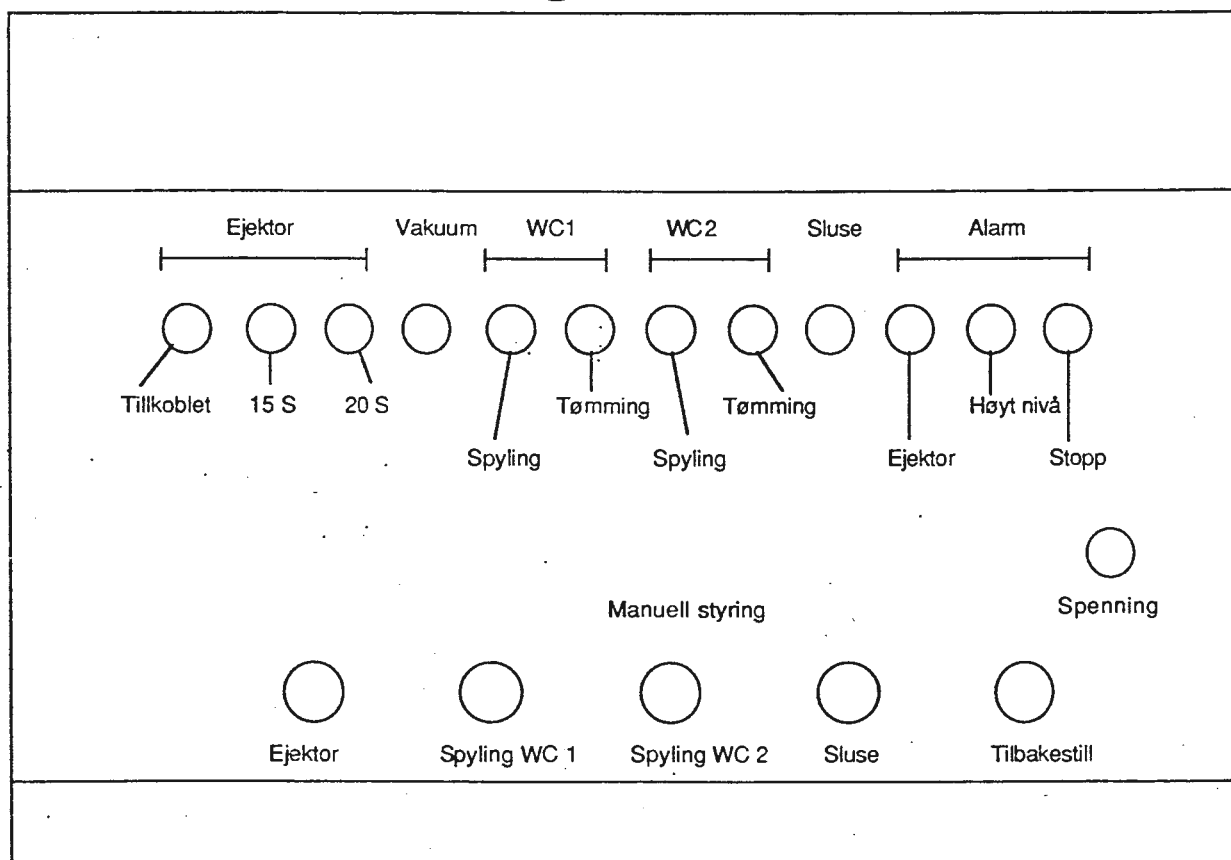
Ejektor

Vakuum

WC1

WC2

Sluse

Alarm

Tillkoblet

15 S

20 S

Tømming

Tømming

Høyt nivå

Spyling

Spyling

Ejektor

Stopp

Manuell styring

Spenning

Ejektor

Spyling WC 1

Spyling WC 2

Sluse

Tilbakestill